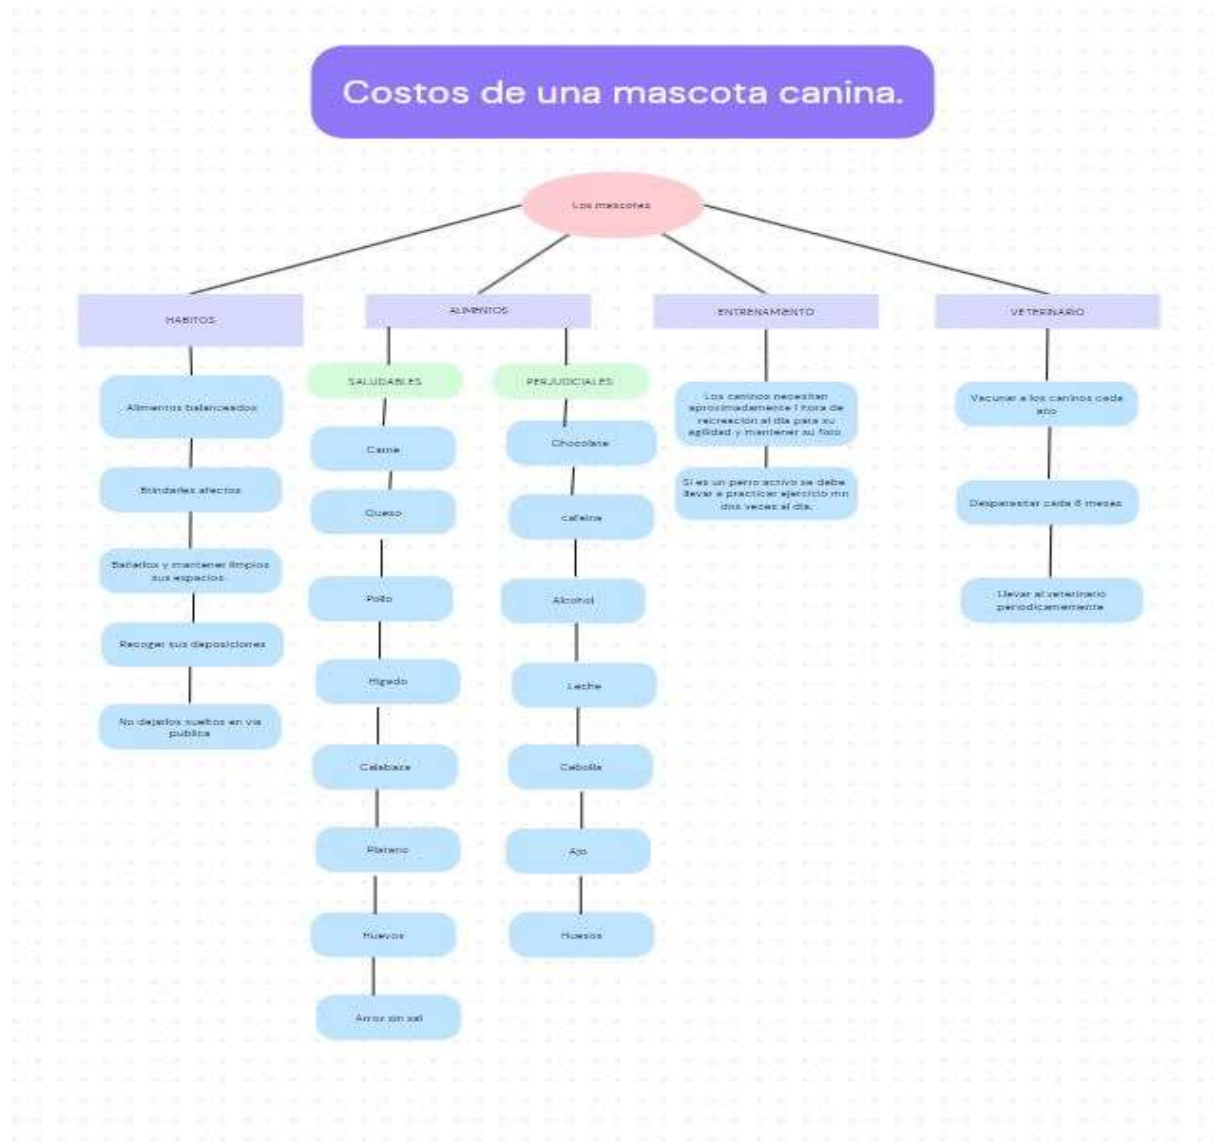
Costos de una mascota canina.

Las mascotas

HABITOS

Alimentos balanceados

Brindarles afectos

Bañarlos y mantener limpios sus espacios

Recoger sus deposiciones

No dejarlos sueltos en vía publica

ALIMENTOS

SALUDABLES

Carne

Queso

Pollo

Higado

Calabaza

Platano

Huevos

Arroz sin sal

PERJUDICIALES

Chocolate

cafeina

Alcohol

Leche

Cebolla

Ajo

Huesos

ENTRENAMIENTO

Los caninos necesitan aproximadamente 1 hora de recreación al día para su agilidad y mantener su foco

Si es un perro activo se debe llevar a practicar ejercicio min dos veces al dia.

VETERINARIO

Vacunar a los caninos cada año

Desparasitar cada 6 meses

Llevar al veterinario periodicamente